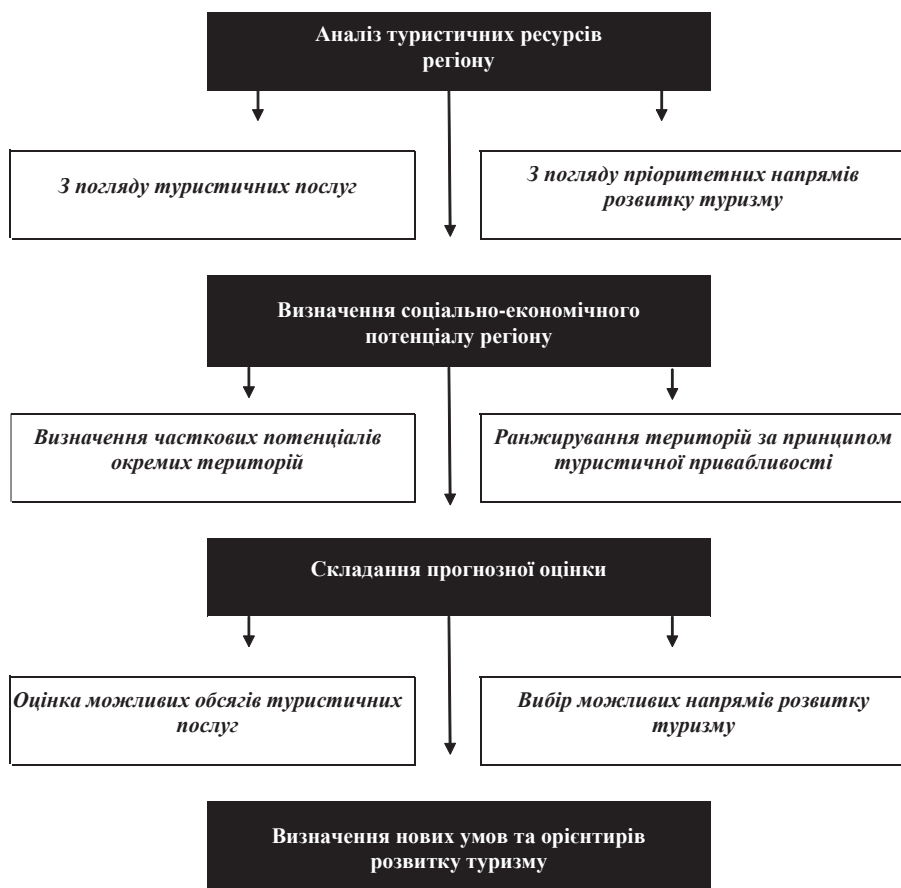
Аналіз туристичних ресурсів регіону

З погляду туристичних послуг

З погляду пріоритетних напрямів розвитку туризму

Визначення соціально-економічного потенціалу регіону

Визначення часткових потенціалів окремих територій

Ранжирування територій за принципом туристичної привабливості

Складання прогнозної оцінки

Оцінка можливих обсягів туристичних послуг

Вибір можливих напрямів розвитку туризму

Визначення нових умов та орієнтирів розвитку туризму